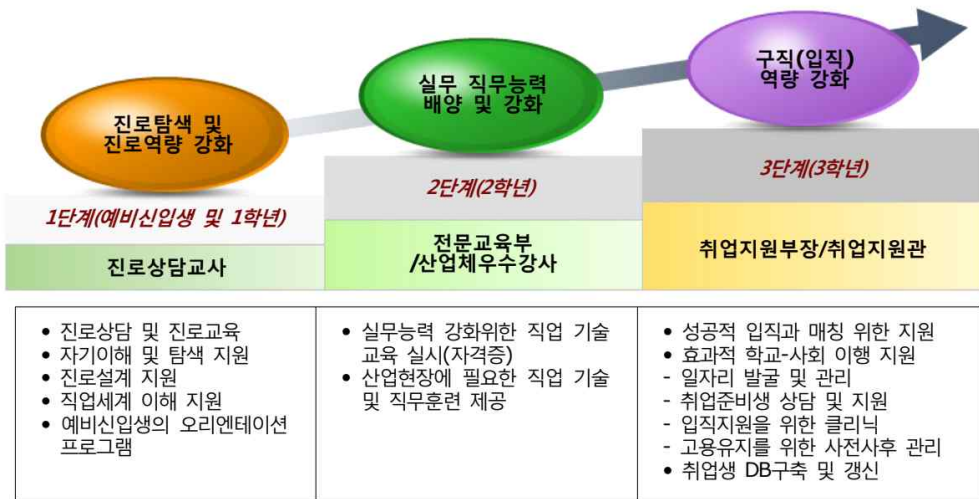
진로탐색 및 진로역량 강화

실무 직무능력 배양 및 강화

구직(입직) 역량 강화

1단계(예비신입생 및 1학년)

2단계(2학년)

3단계(3학년)

진로상담교사

전문교육부 /산업체우수강사

취업지원부장/취업지원관

| | | |
|---|---|---|
| • 진로상담 및 진로교육<br>• 자기이해 및 탐색 지원<br>• 진로설계 지원<br>• 직업세계 이해 지원<br>• 예비신입생의 오리엔테이션 프로그램 | • 실무능력 강화위한 직업 기술 교육 실시(자격증)<br>• 산업현장에 필요한 직업 기술 및 직무훈련 제공 | • 성공적 입직과 매칭 위한 지원<br>• 효과적 학교-사회 이행 지원<br>- 일자리 발굴 및 관리<br>- 취업준비생 상담 및 지원<br>- 입직지원을 위한 클리닉<br>- 고용유지를 위한 사전사후 관리<br>• 취업생 DB구축 및 갱신 |